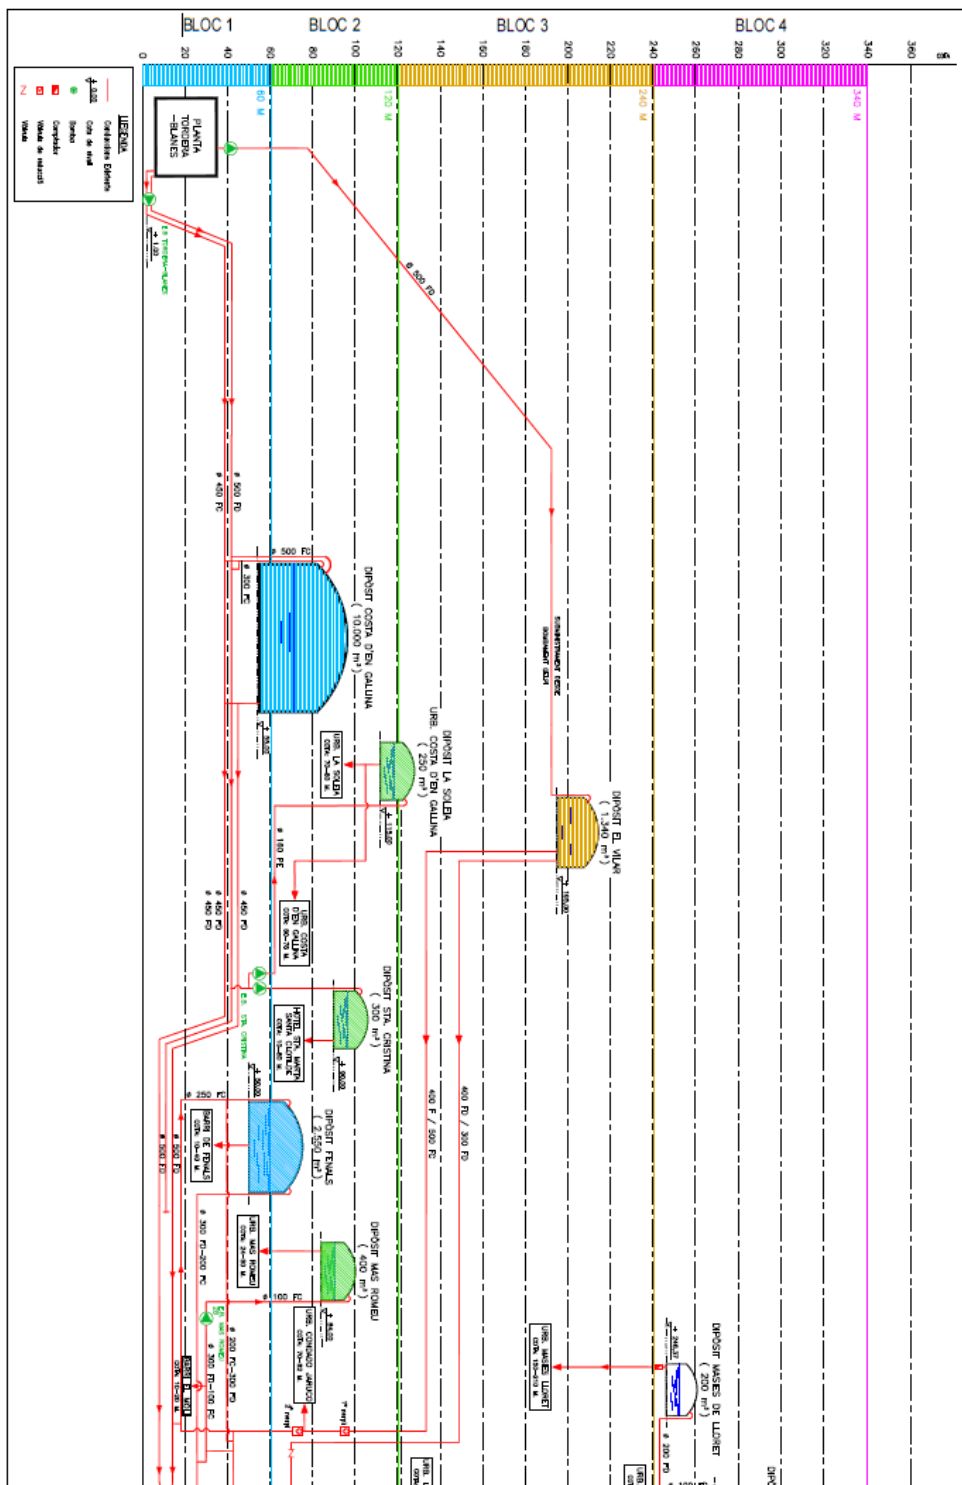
BLOC 1 BLOC 2 BLOC 3 BLOC 4

0 20 40 60 80 100 120 140 160 180 200 220 240 260 280 300 320 340 360

60 M 120 M 240 M 340 M

LLEGENDA
Conduccions Existents
Cota de nivell
Bomba
Comptador
Vàlvula de reducció

PLANTA TORDERA – BLANES

ø 600 FD

ø 500 FD
ø 450 FD

ø 500 FD
ø 300 FC

DIPÒSIT COSTA D'EN GALLINA ( 10.000 $m^3$ )

DIPÒSIT LA SOLEIA URB. COSTA D'EN GALLINA ( 250 $m^3$ )

URB. LA SOLEIA

DIPÒSIT EL VILAR ( 1.340 $m^3$ )

ø 160 FC

URB. COSTA D'EN GALLINA

ø 450 FD
ø 450 FD
ø 450 FD

DIPÒSIT STA. CRISTINA ( 300 $m^3$ )

HOTEL STA. MARTA SANTA CLOTILDE

E.B. STA. CRISTINA

400 F / 300 FC

400 FD / 300 FD

ø 250 FC

BARRI DE FENALS

DIPÒSIT FENALS ( 2.250 $m^3$ )

ø 500 FD

ø 300 FD–200 FC

URB. MAS ROMEU

DIPÒSIT MAS ROMEU ( 400 $m^3$ )

ø 100 FC

URB. CONDADO JARUCO

ø 200 FC–300 FD
ø 300 FD–100 FC

URB. MASIES LLORET

DIPÒSIT MASIES DE LLORET ( 200 $m^3$ )

ø 200 FD

URB.

DIPÒ